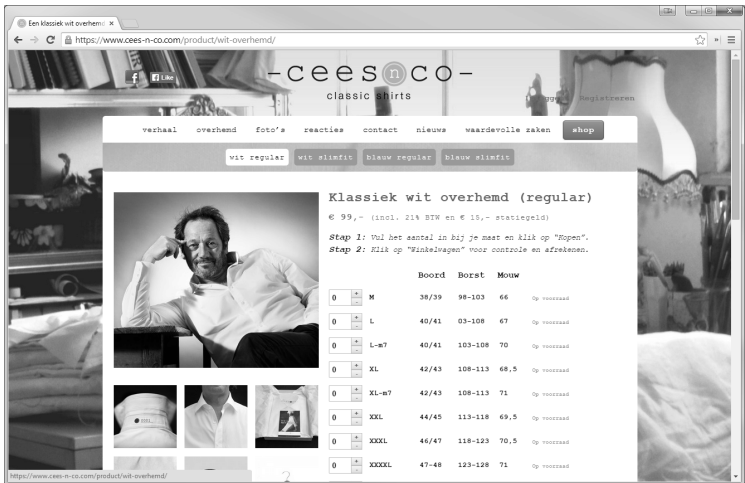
Een klassiek wit overhemd ×

https://www.cees-n-co.com/product/wit-overhemd/

f Like

-cees n co-
classic shirts

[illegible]ggen Registreren

verhaal overhemd foto's reacties contact nieuws waardevolle zaken shop

wit regular wit slimfit blauw regular blauw slimfit

Klassiek wit overhemd (regular)

€ 99,- (incl. 21% BTW en € 15,- statiegeld)

Stap 1: Vul het aantal in bij je maat en klik op "Kopen".
Stap 2: Klik op "Winkelwagen" voor controle en afrekenen.

| | | Boord | Borst | Mouw | |
|---|---|---|---|---|---|
| 0 | M | 38/39 | 98-103 | 66 | Op voorraad |
| 0 | L | 40/41 | 03-108 | 67 | Op voorraad |
| 0 | L-m7 | 40/41 | 103-108 | 70 | Op voorraad |
| 0 | XL | 42/43 | 108-113 | 68,5 | Op voorraad |
| 0 | XL-m7 | 42/43 | 108-113 | 71 | Op voorraad |
| 0 | XXL | 44/45 | 113-118 | 69,5 | Op voorraad |
| 0 | XXXL | 46/47 | 118-123 | 70,5 | Op voorraad |
| 0 | XXXXL | 47-48 | 123-128 | 71 | Op voorraad |

https://www.cees-n-co.com/product/wit-overhemd/